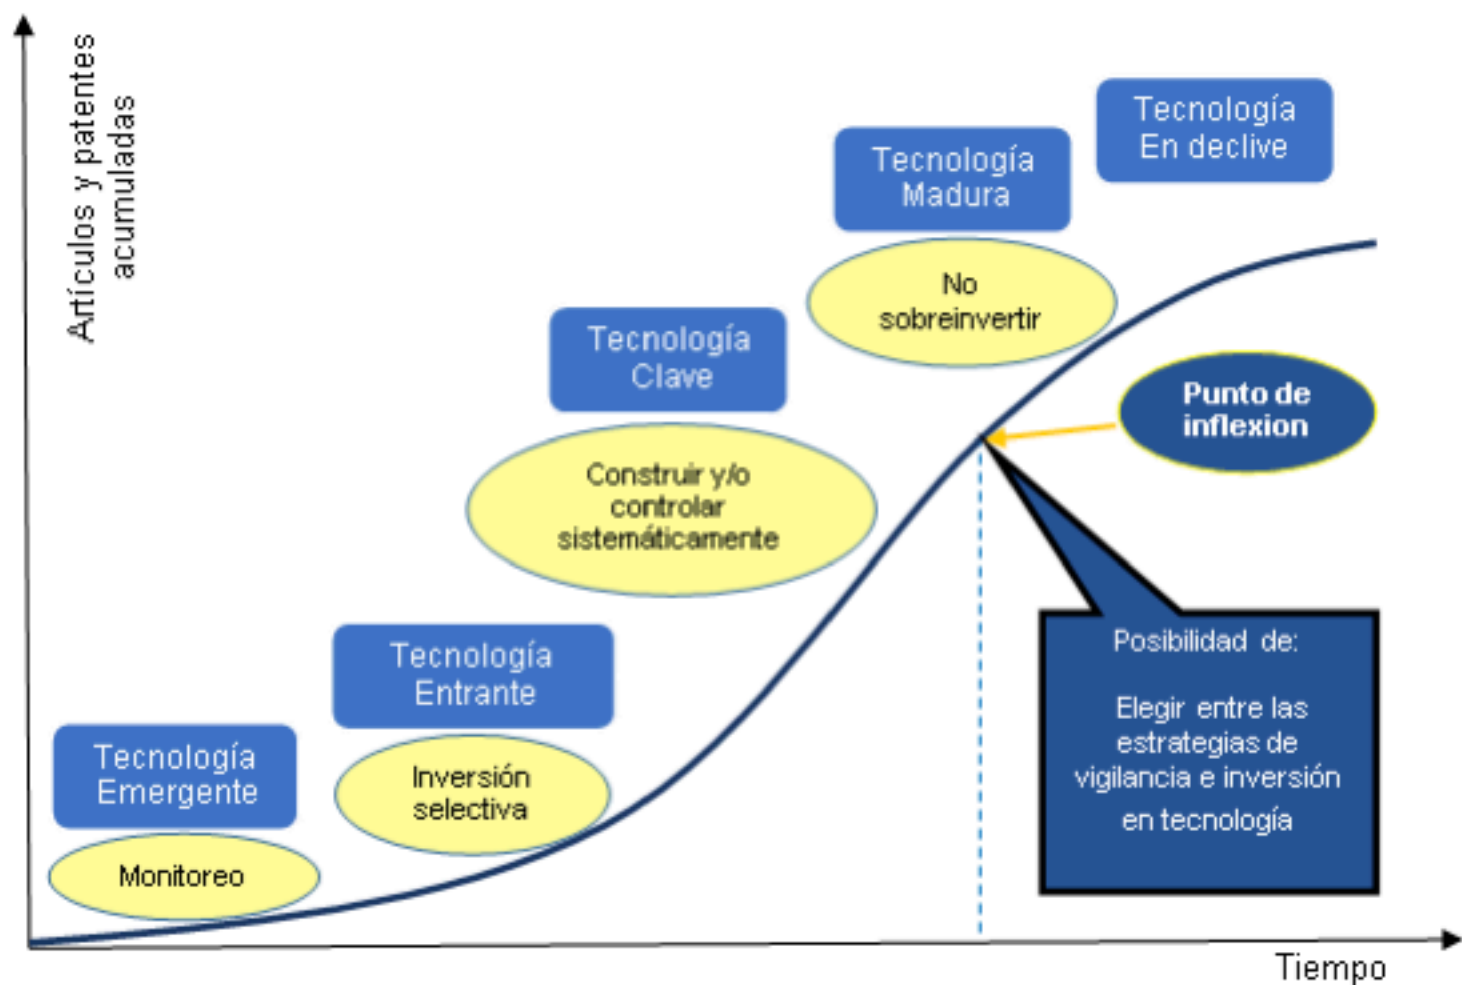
Artículos y patentes acumuladas

Tecnología En declive

Tecnología Madura

No sobreinvertir

Tecnología Clave

Punto de inflexion

Construir y/o controlar sistemáticamente

Tecnología Entrante

Posibilidad de:

Elegir entre las estrategias de vigilancia e inversión en tecnología

Tecnología Emergente

Inversión selectiva

Monitoreo

Tiempo